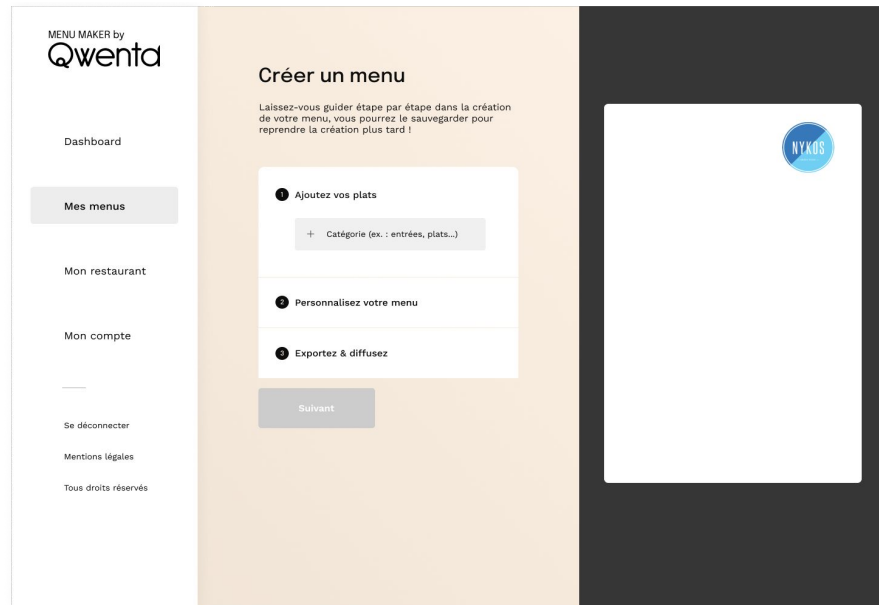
MENU MAKER by
Qwenta

Dashboard

Mes menus

Mon restaurant

Mon compte

Se déconnecter

Mentions légales

Tous droits réservés

Créer un menu

Laissez-vous guider étape par étape dans la création de votre menu, vous pourrez le sauvegarder pour reprendre la création plus tard !

1 Ajoutez vos plats

+ Catégorie (ex. : entrées, plats...)

2 Personnalisez votre menu

3 Exportez & diffusez

Suivant

NYKOS